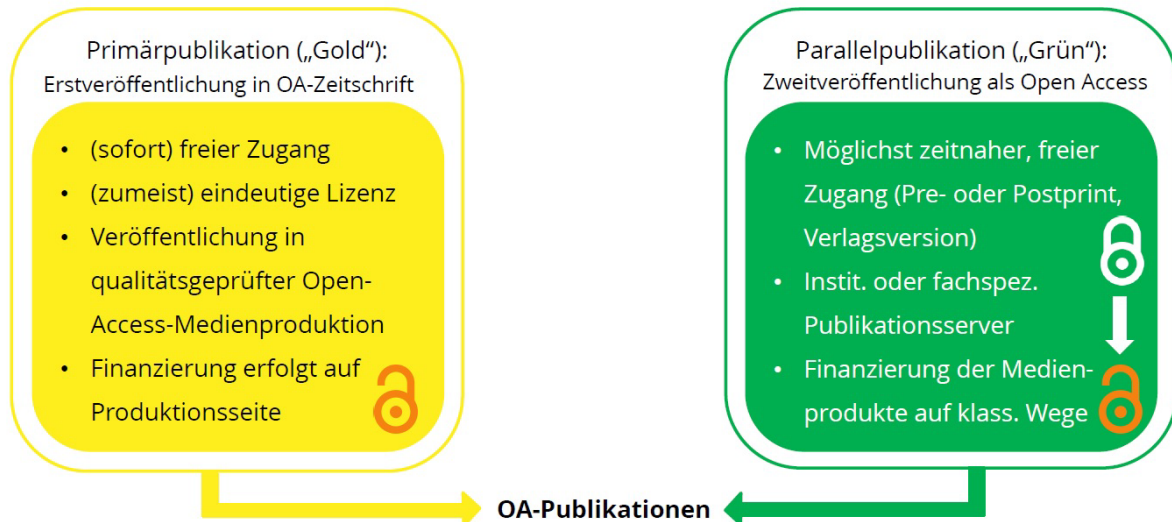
Primärpublikation („Gold"):
Erstveröffentlichung in OA-Zeitschrift

- (sofort) freier Zugang
- (zumeist) eindeutige Lizenz
- Veröffentlichung in qualitätsgeprüfter Open-Access-Medienproduktion
- Finanzierung erfolgt auf Produktionsseite

Parallelpublikation („Grün"):
Zweitveröffentlichung als Open Access

- Möglichst zeitnaher, freier Zugang (Pre- oder Postprint, Verlagsversion)
- Instit. oder fachspez. Publikationsserver
- Finanzierung der Medienprodukte auf klass. Wege

OA-Publikationen